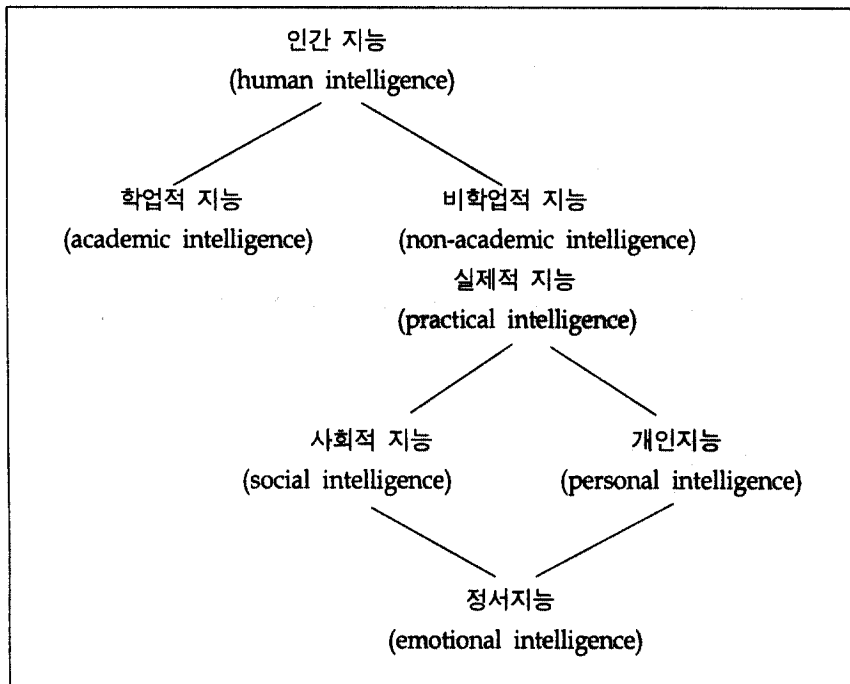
인간 지능
(human intelligence)

학업적 지능
(academic intelligence)

비학업적 지능
(non-academic intelligence)
실제적 지능
(practical intelligence)

사회적 지능
(social intelligence)

개인지능
(personal intelligence)

정서지능
(emotional intelligence)